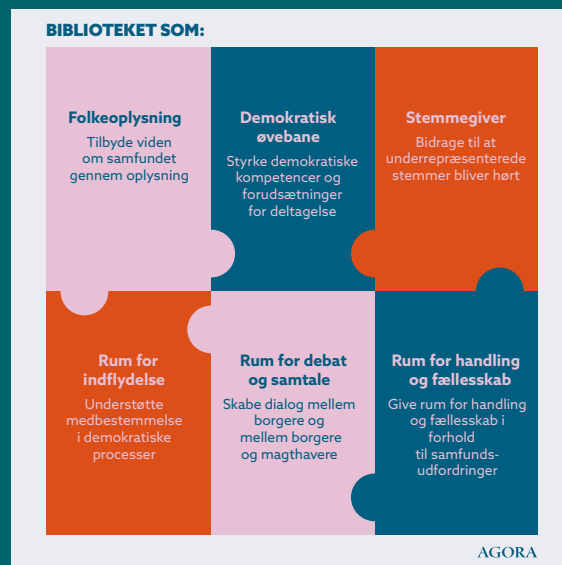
BIBLIOTEKET SOM:

Folkeoplysning
Tilbyde viden om samfundet gennem oplysning

Demokratisk øvebane
Styrke demokratiske kompetencer og forudsætninger for deltagelse

Stemmegiver
Bidrage til at underrepræsenterede stemmer bliver hørt

Rum for indflydelse
Understøtte medbestemmelse i demokratiske processer

Rum for debat og samtale
Skabe dialog mellem borgere og mellem borgere og magthavere

Rum for handling og fællesskab
Give rum for handling og fællesskab i forhold til samfundsudfordringer

AGORA